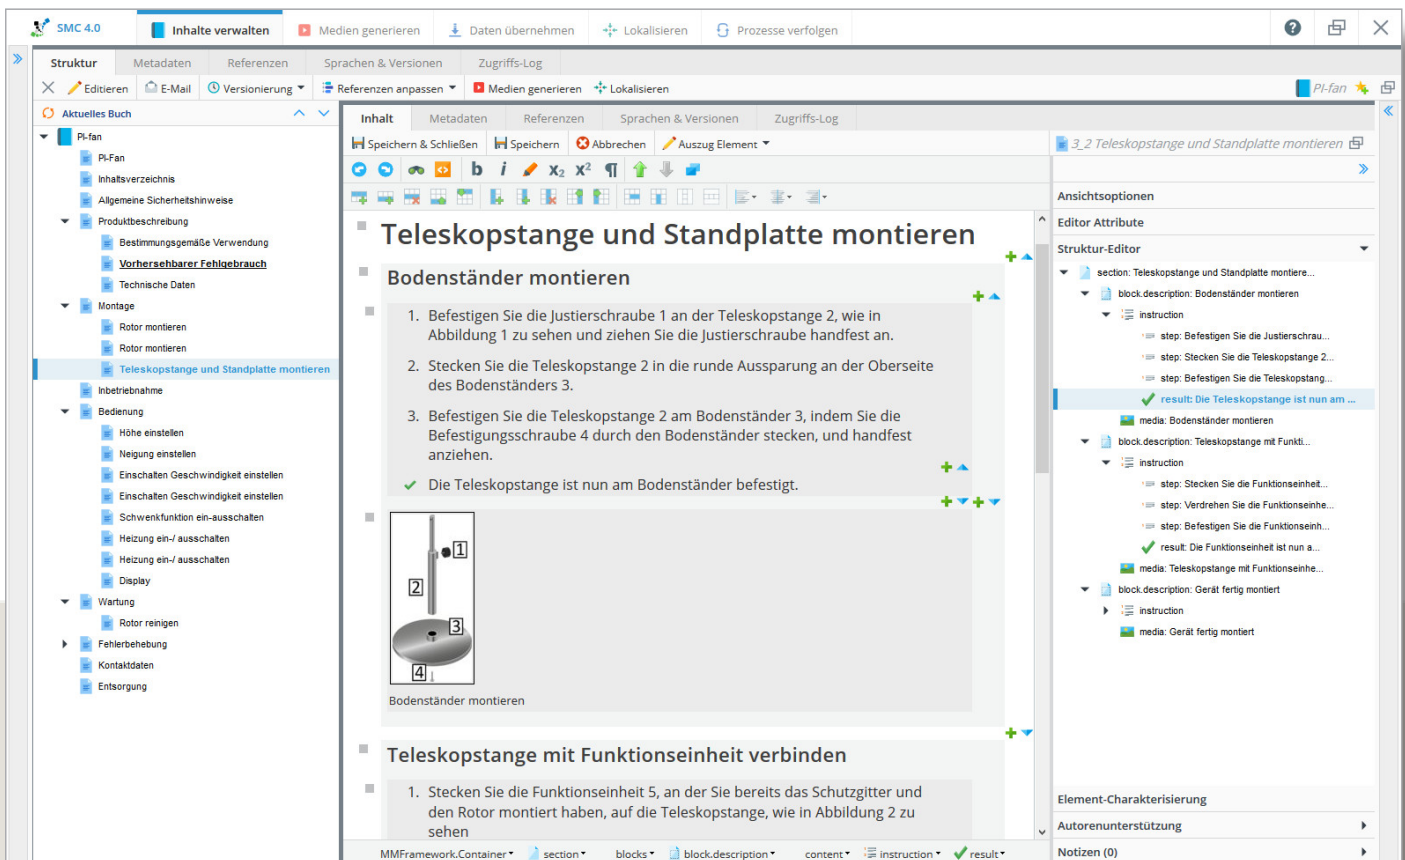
SMC 4.0 | Inhalte verwalten | Medien generieren | Daten übernehmen | Lokalisieren | Prozesse verfolgen

Struktur | Metadaten | Referenzen | Sprachen & Versionen | Zugriffs-Log

Editieren | E-Mail | Versionierung | Referenzen anpassen | Medien generieren | Lokalisieren | PI-fan

Aktuelles Buch

PI-fan
PI-Fan
Inhaltsverzeichnis
Allgemeine Sicherheitshinweise
Produktbeschreibung
Bestimmungsgemäße Verwendung
Vorhersehbarer Fehlgebrauch
Technische Daten
Montage
Rotor montieren
Rotor montieren
Teleskopstange und Standplatte montieren
Inbetriebnahme
Bedienung
Höhe einstellen
Neigung einstellen
Einschalten Geschwindigkeit einstellen
Einschalten Geschwindigkeit einstellen
Schwenkfunktion ein-ausschalten
Heizung ein-/ ausschalten
Heizung ein-/ ausschalten
Display
Wartung
Rotor reinigen
Fehlerbehebung
Kontaktdaten
Entsorgung

Inhalt | Metadaten | Referenzen | Sprachen & Versionen | Zugriffs-Log

Speichern & Schließen | Speichern | Abbrechen | Auszug Element

Teleskopstange und Standplatte montieren

Bodenständer montieren

1. Befestigen Sie die Justierschraube 1 an der Teleskopstange 2, wie in Abbildung 1 zu sehen und ziehen Sie die Justierschraube handfest an.

2. Stecken Sie die Teleskopstange 2 in die runde Aussparung an der Oberseite des Bodenständers 3.

3. Befestigen Sie die Teleskopstange 2 am Bodenständer 3, indem Sie die Befestigungsschraube 4 durch den Bodenständer stecken, und handfest anziehen.

Die Teleskopstange ist nun am Bodenständer befestigt.

1 2 3 4

Bodenständer montieren

Teleskopstange mit Funktionseinheit verbinden

1. Stecken Sie die Funktionseinheit 5, an der Sie bereits das Schutzgitter und den Rotor montiert haben, auf die Teleskopstange, wie in Abbildung 2 zu sehen

MMFramework.Container | section | blocks | block.description | content | instruction | result

3_2 Teleskopstange und Standplatte montieren

Ansichtsoptionen
Editor Attribute
Struktur-Editor

section: Teleskopstange und Standplatte montiere...
block.description: Bodenständer montieren
instruction
step: Befestigen Sie die Justierschrau...
step: Stecken Sie die Teleskopstange 2...
step: Befestigen Sie die Teleskopstang...
result: Die Teleskopstange ist nun am ...
media: Bodenständer montieren
block.description: Teleskopstange mit Funkti...
instruction
step: Stecken Sie die Funktionseinheit...
step: Verdrehen Sie die Funktionseinhe...
step: Befestigen Sie die Funktionseinh...
result: Die Funktionseinheit ist nun a...
media: Teleskopstange mit Funktionseinhe...
block.description: Gerät fertig montiert
instruction
media: Gerät fertig montiert

Element-Charakterisierung
Autorenunterstützung
Notizen (0)